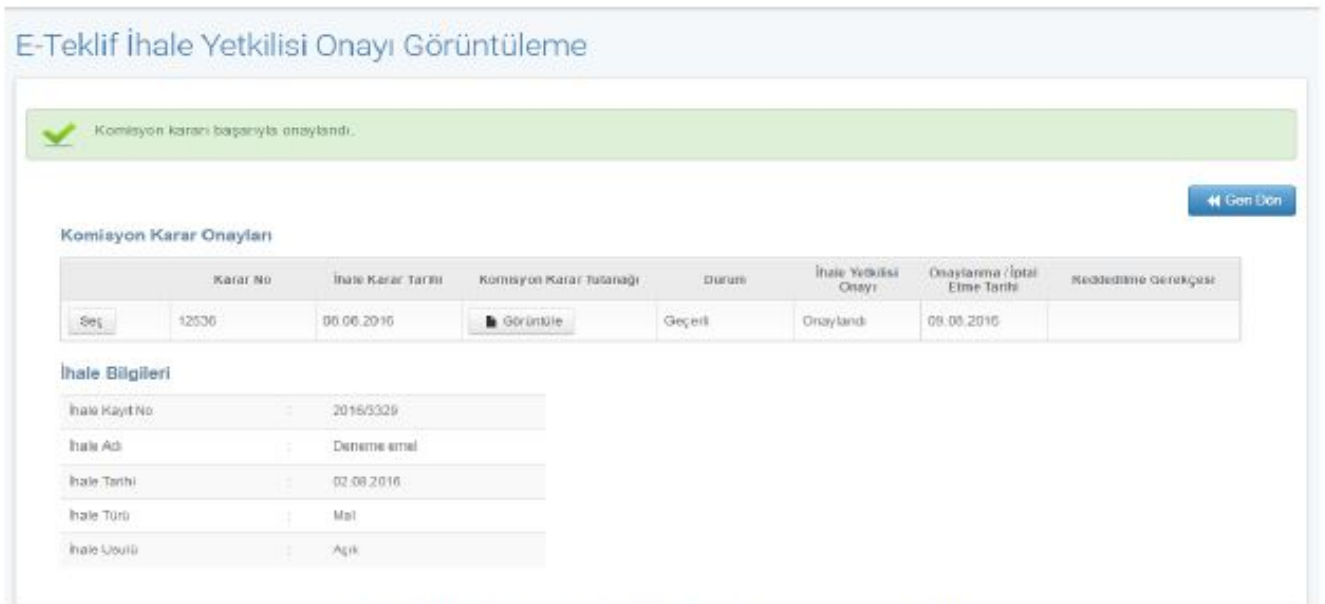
E-Teklif İhale Yetkilisi Onayı Görüntüleme

Komisyon kararı başarıyla onaylandı.

Geri Dön

Komisyon Karar Onayları

| | Karar No | İhale Karar Tarihi | Komisyon Karar Tutanağı | Durum | İhale Yetkilisi Onayı | Onaylama / İptal Etme Tarihi | Reddedilme Gerekçesi |
|---|---|---|---|---|---|---|---|
| Seç | 12536 | 08.08.2016 | Görüntüle | Geçerli | Onaylandı | 09.08.2016 | |

İhale Bilgileri

| | | |
|---|---|---|
| İhale Kayıt No | : | 2016/3329 |
| İhale Adı | : | Deneme emel |
| İhale Tarihi | : | 02.08.2016 |
| İhale Türü | : | Mal |
| İhale Usulü | : | Açık |